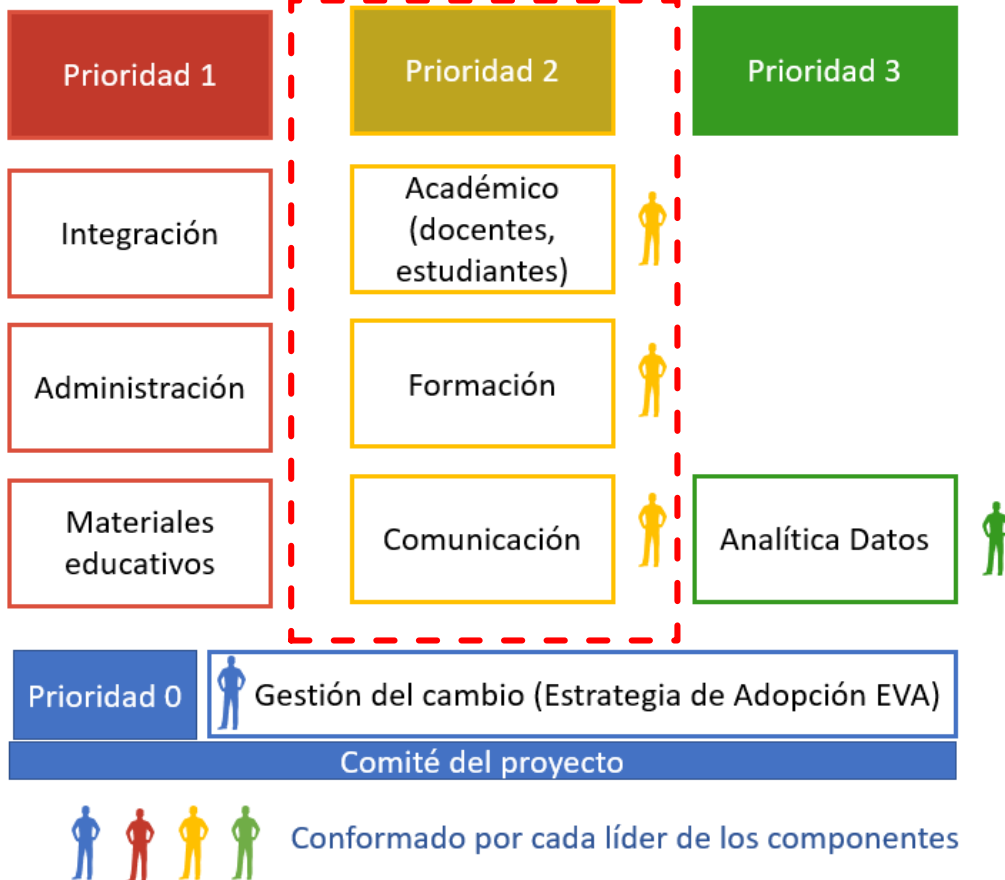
Prioridad 1

Prioridad 2

Prioridad 3

Integración

Académico (docentes, estudiantes)

Administración

Formación

Materiales educativos

Comunicación

Analítica Datos

Prioridad 0

Gestión del cambio (Estrategia de Adopción EVA)

Comité del proyecto

Conformado por cada líder de los componentes